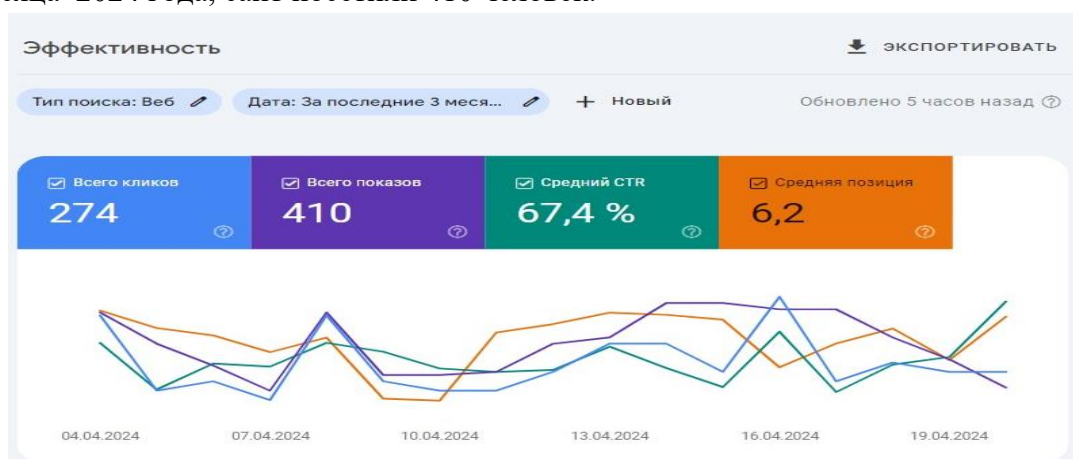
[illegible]

Эффективность

ЭКСПОРТИРОВАТЬ

Тип поиска: Веб

Дата: За последние 3 меся...

+ Новый

Обновлено 5 часов назад

Всего кликов
274

Всего показов
410

Средний CTR
67,4 %

Средняя позиция
6,2

04.04.2024 07.04.2024 10.04.2024 13.04.2024 16.04.2024 19.04.2024